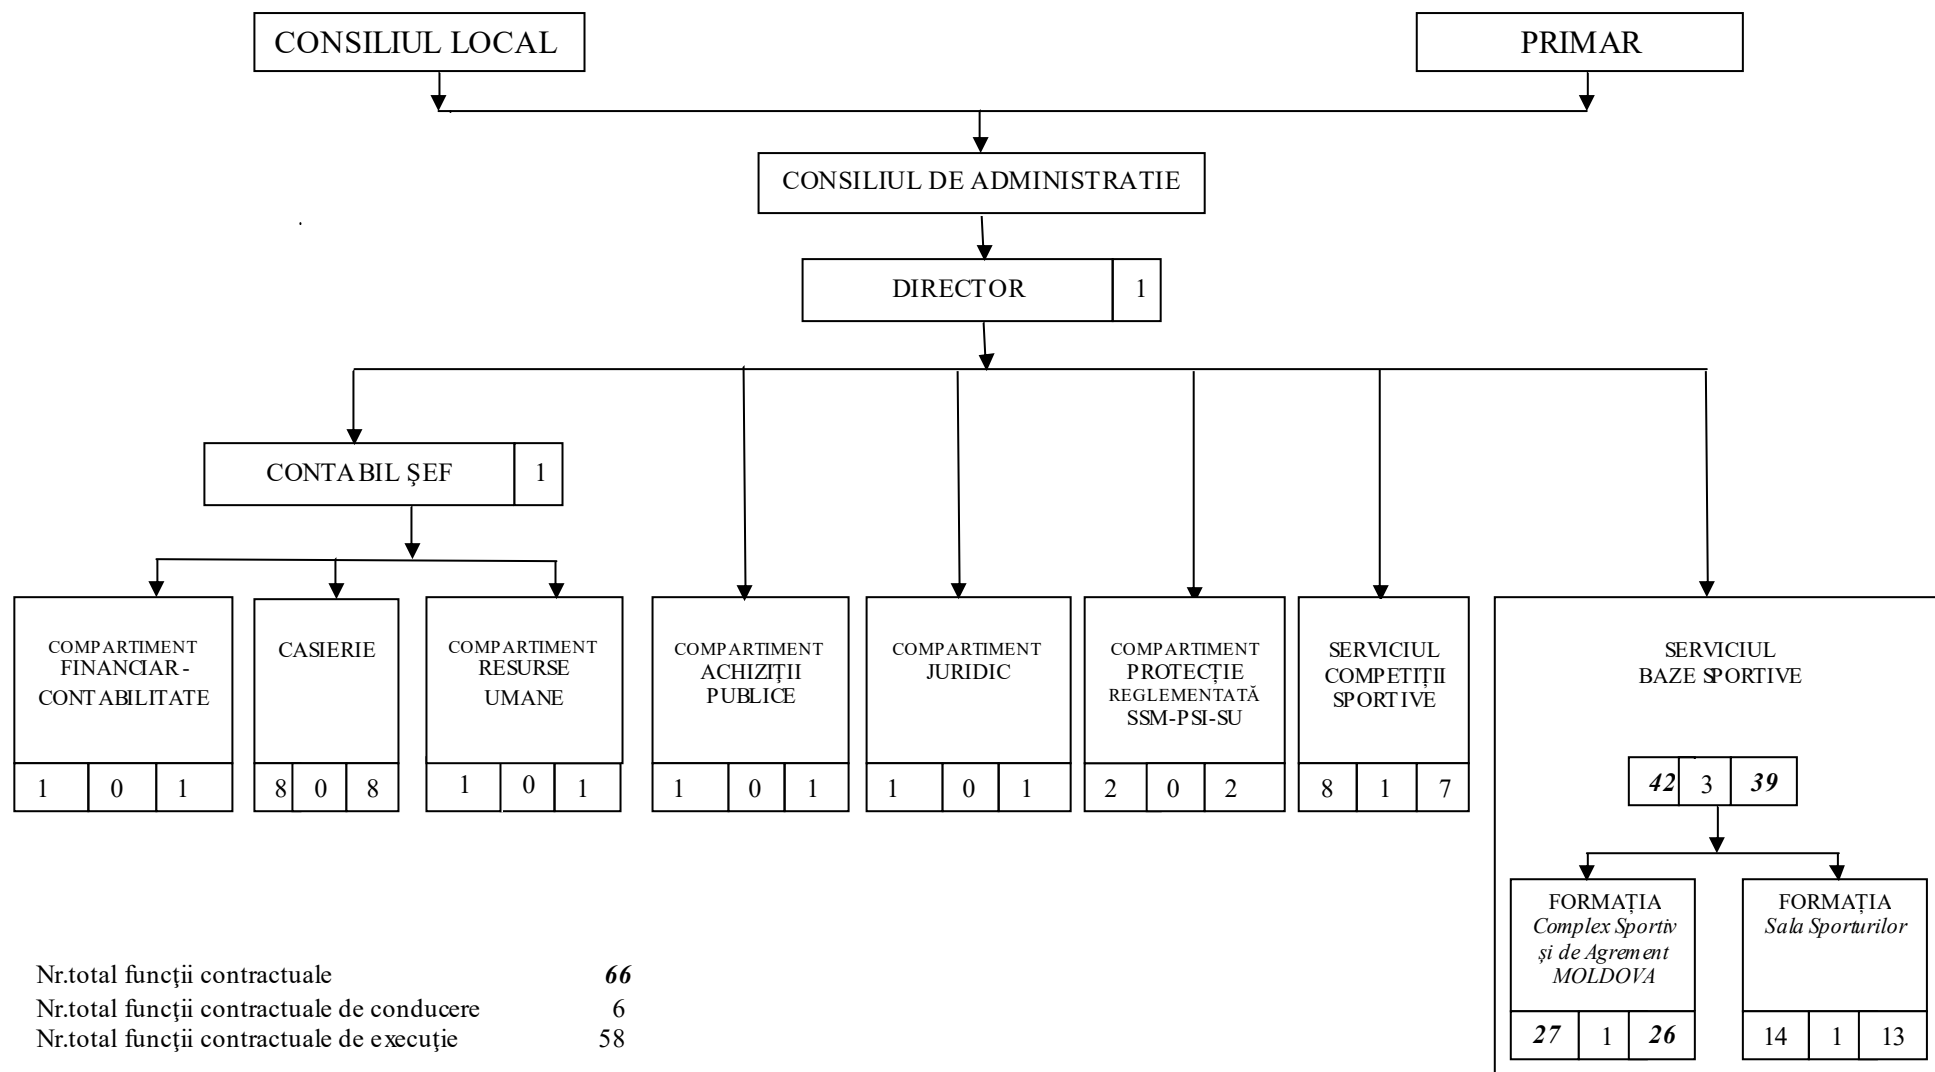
CONSILIUL LOCAL

PRIMAR

CONSILIUL DE ADMINISTRATIE

DIRECTOR 1

CONTABIL ŞEF 1

COMPARTIMENT FINANCIAR-CONTABILITATE
1 0 1

CASIERIE
8 0 8

COMPARTIMENT RESURSE UMANE
1 0 1

COMPARTIMENT ACHIZIŢII PUBLICE
1 0 1

COMPARTIMENT JURIDIC
1 0 1

COMPARTIMENT PROTECȚIE REGLEMENTATĂ SSM-PSI-SU
2 0 2

SERVICIUL COMPETIȚII SPORTIVE
8 1 7

SERVICIUL BAZE SPORTIVE
42 3 39

FORMAȚIA *Complex Sportiv și de Agrement MOLDOVA*
27 1 26

FORMAȚIA *Sala Sporturilor*
14 1 13

Nr.total funcţii contractuale 66
Nr.total funcţii contractuale de conducere 6
Nr.total funcţii contractuale de execuţie 58